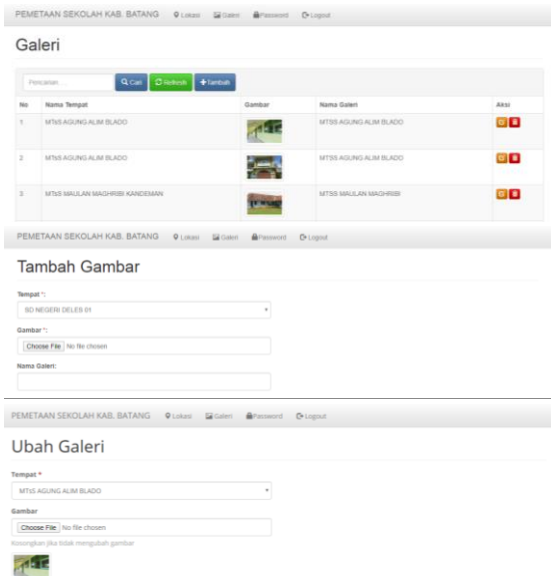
PEMETAAN SEKOLAH KAB. BATANG Lokasi Galeri Password Logout

Galeri

Pencarian Cari Refresh Tambah

| No | Nama Tempat | Gambar | Nama Galeri | Aksi |
|---|---|---|---|---|
| 1 | MTsS AGUNG ALIM BLADO | | MTSS AGUNG ALIM BLADO | |
| 2 | MTsS AGUNG ALIM BLADO | | MTSS AGUNG ALIM BLADO | |
| 3 | MTsS MAULAN MAGHRIBI KANDEMAN | | MTSS MAULAN MAGHRIBI | |

PEMETAAN SEKOLAH KAB. BATANG Lokasi Galeri Password Logout

Tambah Gambar

Tempat *:

SD NEGERI DELES 01

Gambar *:

Choose File No file chosen

Nama Galeri:

PEMETAAN SEKOLAH KAB. BATANG Lokasi Galeri Password Logout

Ubah Galeri

Tempat *

MTsS AGUNG ALIM BLADO

Gambar

Choose File No file chosen

Kosongkan jika tidak mengubah gambar